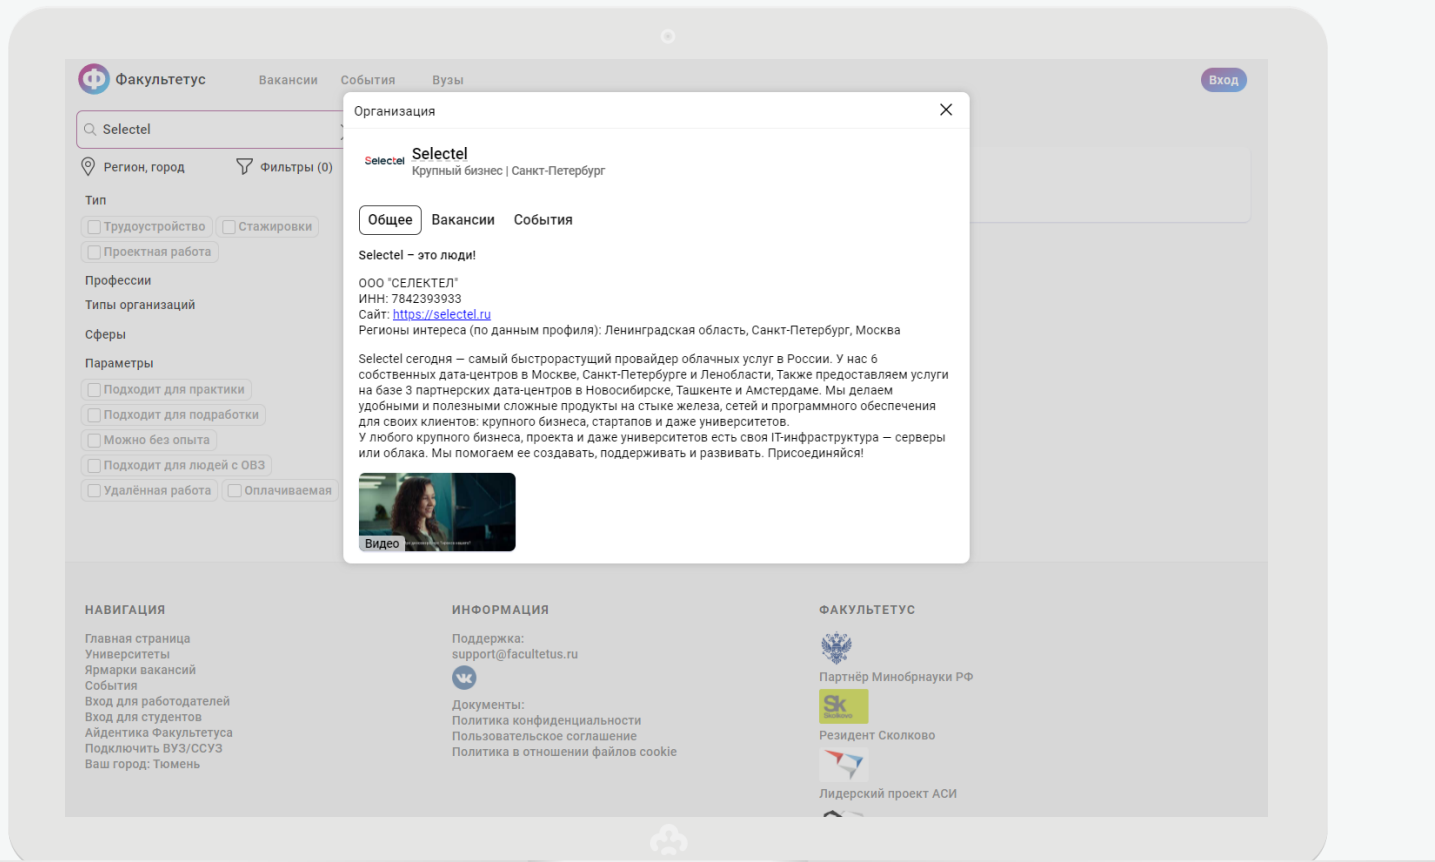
Факультетус Вакансии События Вузы

Вход

Selectel

Регион, город

Фильтры (0)

Тип

Трудоустройство

Стажировки

Проектная работа

Профессии

Типы организаций

Сферы

Параметры

Подходит для практики

Подходит для подработки

Можно без опыта

Подходит для людей с ОВЗ

Удалённая работа

Оплачиваемая

Организация

Selectel

Selectel
Крупный бизнес | Санкт-Петербург

Общее Вакансии События

Selectel – это люди!

ООО "СЕЛЕКТЕЛ"
ИНН: 7842393933
Сайт: https://selectel.ru
Регионы интереса (по данным профиля): Ленинградская область, Санкт-Петербург, Москва

Selectel сегодня — самый быстрорастущий провайдер облачных услуг в России. У нас 6 собственных дата-центров в Москве, Санкт-Петербурге и Ленобласти, Также предоставляем услуги на базе 3 партнерских дата-центров в Новосибирске, Ташкенте и Амстердаме. Мы делаем удобными и полезными сложные продукты на стыке железа, сетей и программного обеспечения для своих клиентов: крупного бизнеса, стартапов и даже университетов.
У любого крупного бизнеса, проекта и даже университетов есть своя IT-инфраструктура — серверы или облака. Мы помогаем ее создавать, поддерживать и развивать. Присоединяйся!

Видео

НАВИГАЦИЯ

Главная страница
Университеты
Ярмарки вакансий
События
Вход для работодателей
Вход для студентов
Айдентика Факультетуса
Подключить ВУЗ/ССУЗ
Ваш город: Тюмень

ИНФОРМАЦИЯ

Поддержка:
support@facultetus.ru

Документы:
Политика конфиденциальности
Пользовательское соглашение
Политика в отношении файлов cookie

ФАКУЛЬТЕТУС

Партнёр Минобрнауки РФ

Sk

Резидент Сколково

Лидерский проект АСИ